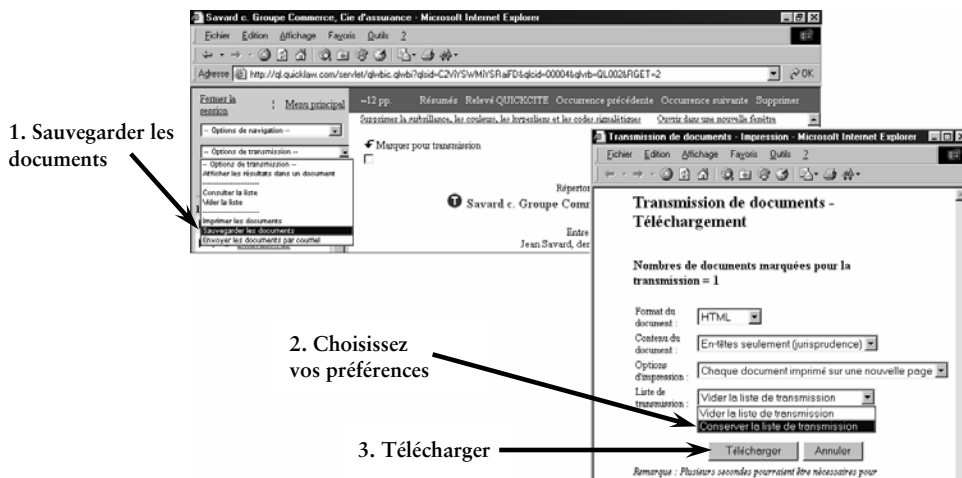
1. Sauvegarder les documents

Savard c. Groupe Commerce, Cie d'assurance - Microsoft Internet Explorer

Fichier Edition Affichage Favoris Outils ?

Adresse http://ql.quicklaw.com/servlet/qlwbic.qlwbi?qlsid=C2VIYSWMIYSRaiFD&qlcid=00004&qlvrb=QL002&FIGET=2

OK

Fermer la session | Menu principal

«12 pp. Résumés Relevé QUICKCITE Occurrence précédente Occurrence suivante Supprimer

Supprimer la surbrillance, les couleurs, les hyperliens et les codes signalétiques Ouvrir dans une nouvelle fenêtre

-- Options de navigation --

-- Options de transmission --

-- Options de transmission --
Afficher les résultats dans un document
-------------------
Consulter la liste
Vider la liste
-------------------
Imprimer les documents
Sauvegarder les documents
Envoyer les documents par courriel

Marquer pour transmission

Répertor

Savard c. Groupe Comr

Entre
Jean Savard, der

Transmission de documents - Impression - Microsoft Internet Explorer

Fichier Edition Affichage Favoris Outils ?

Transmission de documents - Téléchargement

Nombres de documents marquées pour la transmission = 1

Format du document : HTML

Contenu du document : En-têtes seulement (jurisprudence)

Options d'impression : Chaque document imprimé sur une nouvelle page

Liste de transmission : Vider la liste de transmission

Vider la liste de transmission
Conserver la liste de transmission

2. Choisissez vos préférences

3. Télécharger

Télécharger Annuler

Remarque : Plusieurs secondes pourraient être nécessaires pour